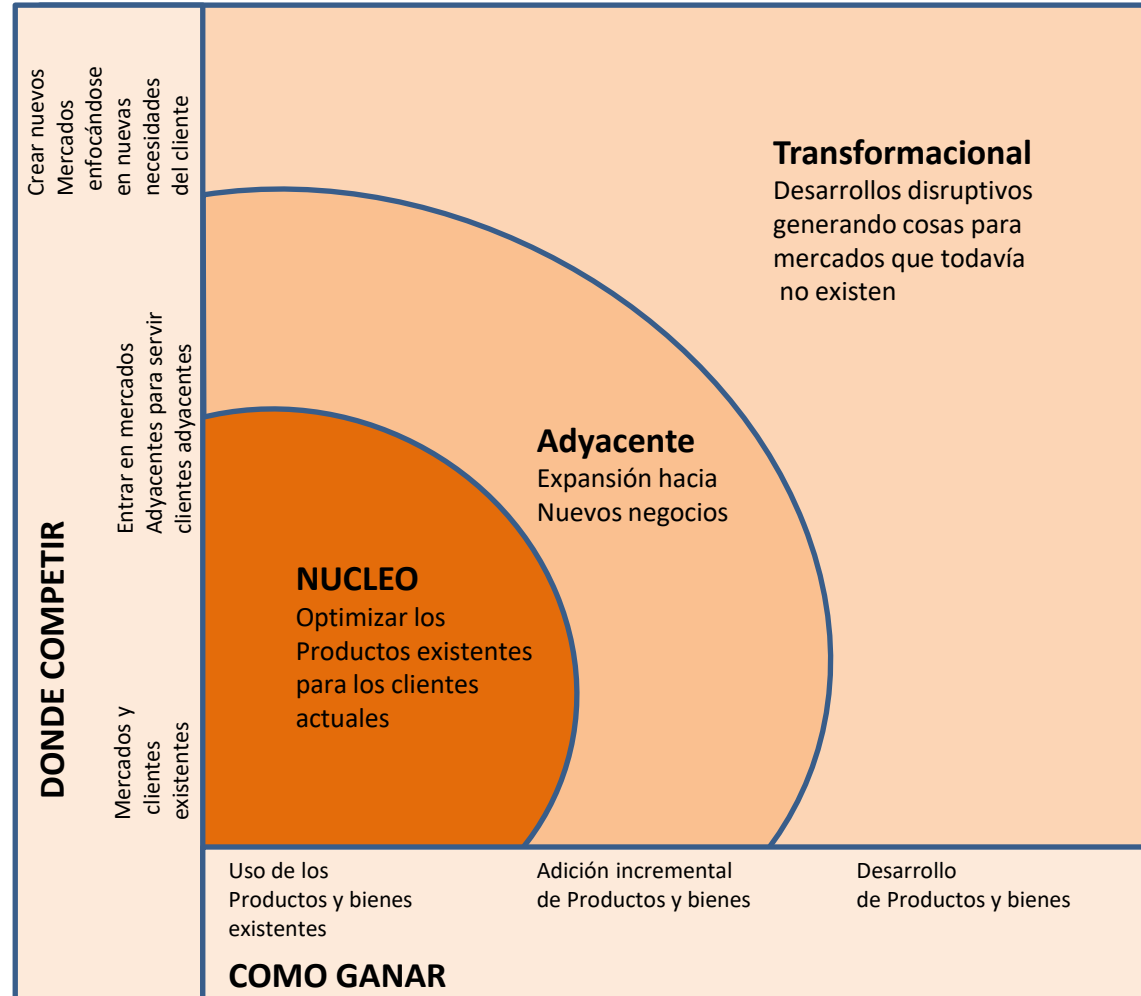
Crear nuevos Mercados enfocándose en nuevas necesidades del cliente

Entrar en mercados Adyacentes para servir clientes adyacentes

Mercados y clientes existentes

DONDE COMPETIR

Transformacional
Desarrollos disruptivos generando cosas para mercados que todavía no existen

Adyacente
Expansión hacia Nuevos negocios

NUCLEO
Optimizar los Productos existentes para los clientes actuales

Uso de los Productos y bienes existentes

Adición incremental de Productos y bienes

Desarrollo de Productos y bienes

COMO GANAR